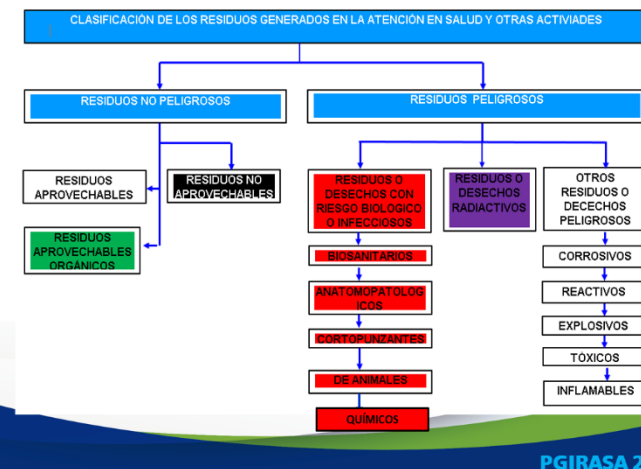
CLASIFICACIÓN DE LOS RESIDUOS GENERADOS EN LA ATENCIÓN EN SALUD Y OTRAS ACTIVIADES

RESIDUOS NO PELIGROSOS

RESIDUOS PELIGROSOS

RESIDUOS APROVECHABLES

RESIDUOS NO APROVECHABLES

RESIDUOS APROVECHABLES ORGÁNICOS

RESIDUOS O DESECHOS CON RIESGO BIOLOGICO O INFECCIOSOS

BIOSANITARIOS

ANATOMOPATOLOGICOS

CORTOPUNZANTES

DE ANIMALES

QUÍMICOS

RESIDUOS O DESECHOS RADIACTIVOS

OTROS RESIDUOS O DECECHOS PELIGROSOS

CORROSIVOS

REACTIVOS

EXPLOSIVOS

TÓXICOS

INFLAMABLES

PGIRASA 2